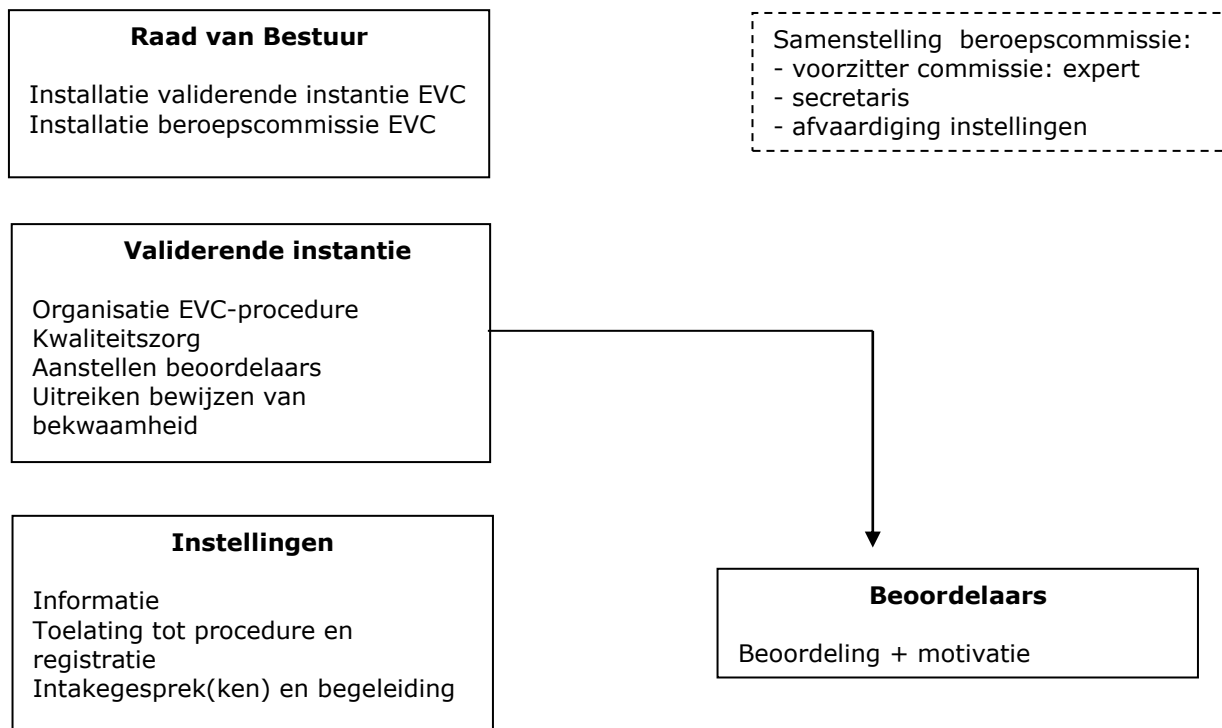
**Raad van Bestuur**

Installatie validerende instantie EVC
Installatie beroepscommissie EVC

Samenstelling beroepscommissie:
- voorzitter commissie: expert
- secretaris
- afvaardiging instellingen

**Validerende instantie**

Organisatie EVC-procedure
Kwaliteitszorg
Aanstellen beoordelaars
Uitreiken bewijzen van bekwaamheid

**Instellingen**

Informatie
Toelating tot procedure en registratie
Intakegesprek(ken) en begeleiding

**Beoordelaars**

Beoordeling + motivatie